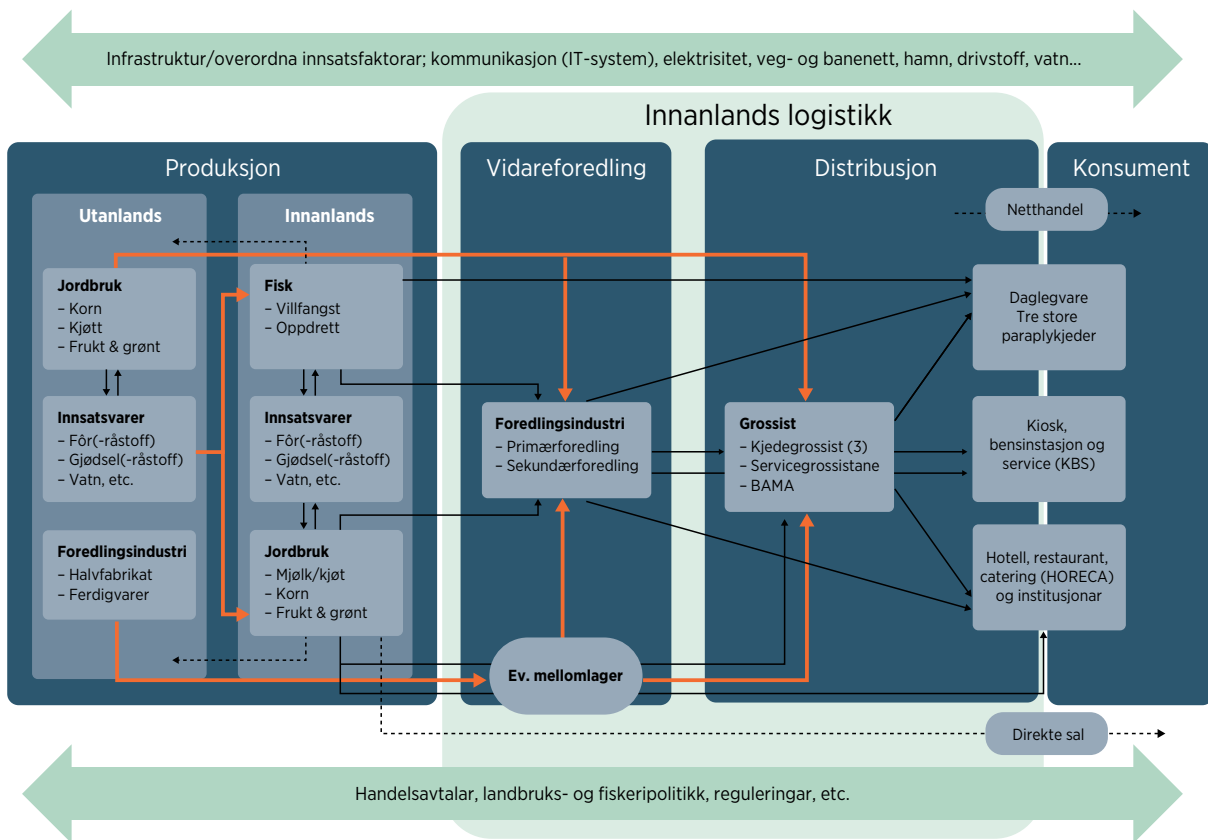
Infrastruktur/overordna innsatsfaktorar; kommunikasjon (IT-system), elektrisitet, veg- og banenett, hamn, drivstoff, vatn...

Innanlands logistikk

Produksjon

Utanlands

Jordbruk
– Korn
– Kjøtt
– Frukt & grønt

Innsatsvarer
– Fôr(-råstoff)
– Gjødsel(-råstoff)
– Vatn, etc.

Foredlingsindustri
– Halvfabrikat
– Ferdigvarer

Innanlands

Fisk
– Villfangst
– Oppdrett

Innsatsvarer
– Fôr(-råstoff)
– Gjødsel(-råstoff)
– Vatn, etc.

Jordbruk
– Mjølk/kjøt
– Korn
– Frukt & grønt

Vidareforedling

Foredlingsindustri
– Primærforedling
– Sekundærforedling

Ev. mellomlager

Distribusjon

Grossist
– Kjedegrossist (3)
– Servicegrossistane
– BAMA

Konsument

Netthandel

Daglegvare
Tre store
paraplykjeder

Kiosk,
bensinstasjon og
service (KBS)

Hotell, restaurant,
catering (HORECA)
og institusjonar

Direkte sal

Handelsavtalar, landbruks- og fiskeripolitikk, reguleringar, etc.